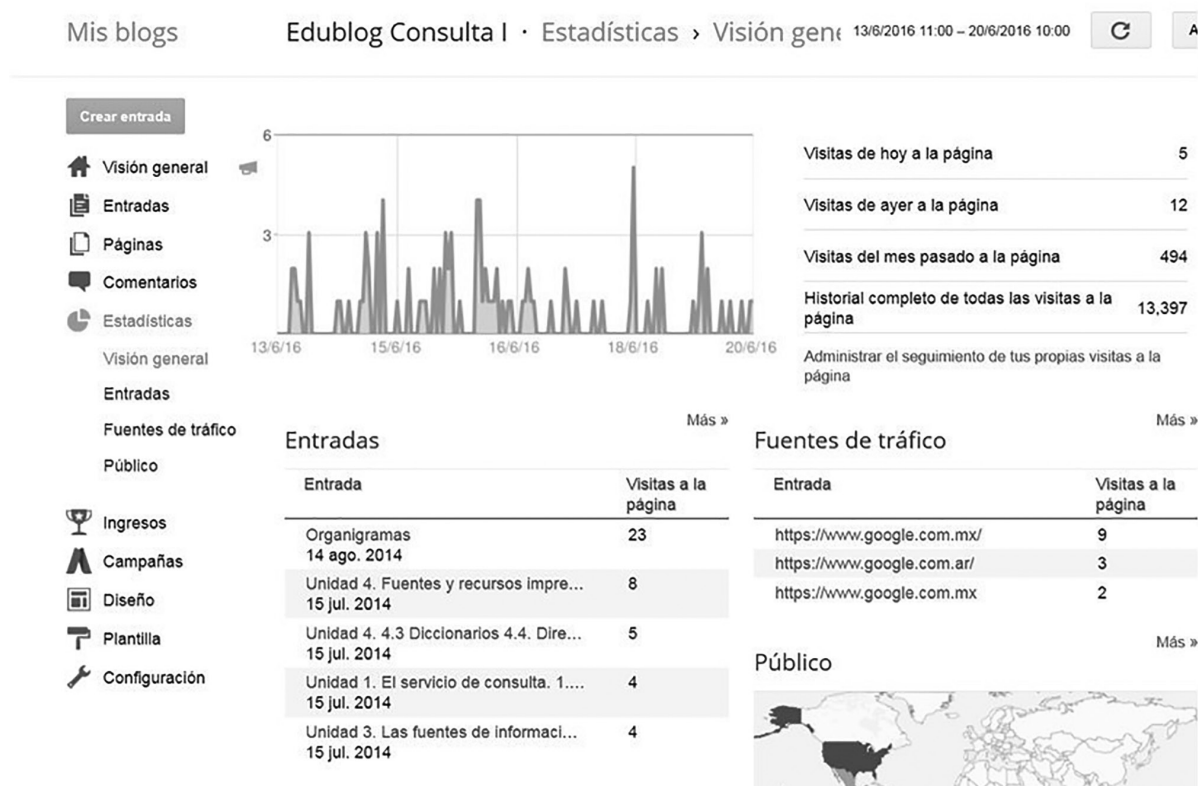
Mis blogs

Edublog Consulta I · Estadísticas › Visión gene 13/6/2016 11:00 – 20/6/2016 10:00 A

Crear entrada

Visión general
Entradas
Páginas
Comentarios
Estadísticas
Visión general
Entradas
Fuentes de tráfico
Público

Ingresos
Campañas
Diseño
Plantilla
Configuración

6
3
13/6/16 15/6/16 16/6/16 18/6/16 20/6/16

| | |
|---|---|
| Visitas de hoy a la página | 5 |
| Visitas de ayer a la página | 12 |
| Visitas del mes pasado a la página | 494 |
| Historial completo de todas las visitas a la página | 13,397 |

Administrar el seguimiento de tus propias visitas a la página

Más »

Entradas

| Entrada | Visitas a la página |
|---|---|
| Organigramas 14 ago. 2014 | 23 |
| Unidad 4. Fuentes y recursos impre... 15 jul. 2014 | 8 |
| Unidad 4. 4.3 Diccionarios 4.4. Dire... 15 jul. 2014 | 5 |
| Unidad 1. El servicio de consulta. 1.... 15 jul. 2014 | 4 |
| Unidad 3. Las fuentes de informaci... 15 jul. 2014 | 4 |

Más »

Fuentes de tráfico

| Entrada | Visitas a la página |
|---|---|
| https://www.google.com.mx/ | 9 |
| https://www.google.com.ar/ | 3 |
| https://www.google.com.mx | 2 |

Más »

Público